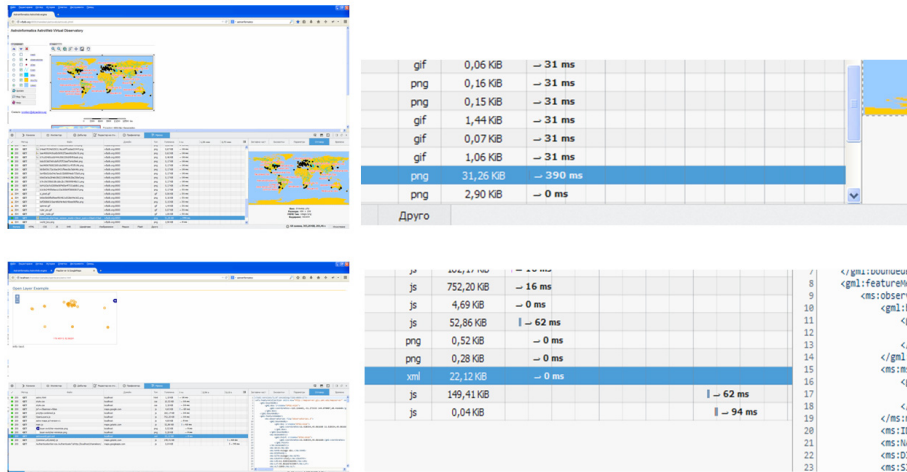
Astroinformatics AstroWeb Virtual Observatory

| gif | 0,06 KiB | 31 ms |
|---|---|---|
| png | 0,16 KiB | 31 ms |
| png | 0,15 KiB | 31 ms |
| gif | 1,44 KiB | 31 ms |
| gif | 0,07 KiB | 31 ms |
| gif | 1,06 KiB | 31 ms |
| png | 31,26 KiB | 390 ms |
| png | 2,90 KiB | 0 ms |

Друго

Open Layers Example

| js | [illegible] KiB | 16 ms |
|---|---|---|
| js | 752,20 KiB | 16 ms |
| js | 4,69 KiB | 0 ms |
| js | 52,86 KiB | 62 ms |
| png | 0,52 KiB | 0 ms |
| png | 0,28 KiB | 0 ms |
| xml | 22,12 KiB | 0 ms |
| js | 149,41 KiB | 62 ms |
| js | 0,04 KiB | 94 ms |

8 </gml:boundedB
9 <gml:featureM
10 <ms:obser
11 <gml:
12 <
13 <
14 </gml
15 <ms:m
16 <
17 <
18 </ms:
19 <ms:I
20 <ms:N
21 <ms:D
22 <ms:S